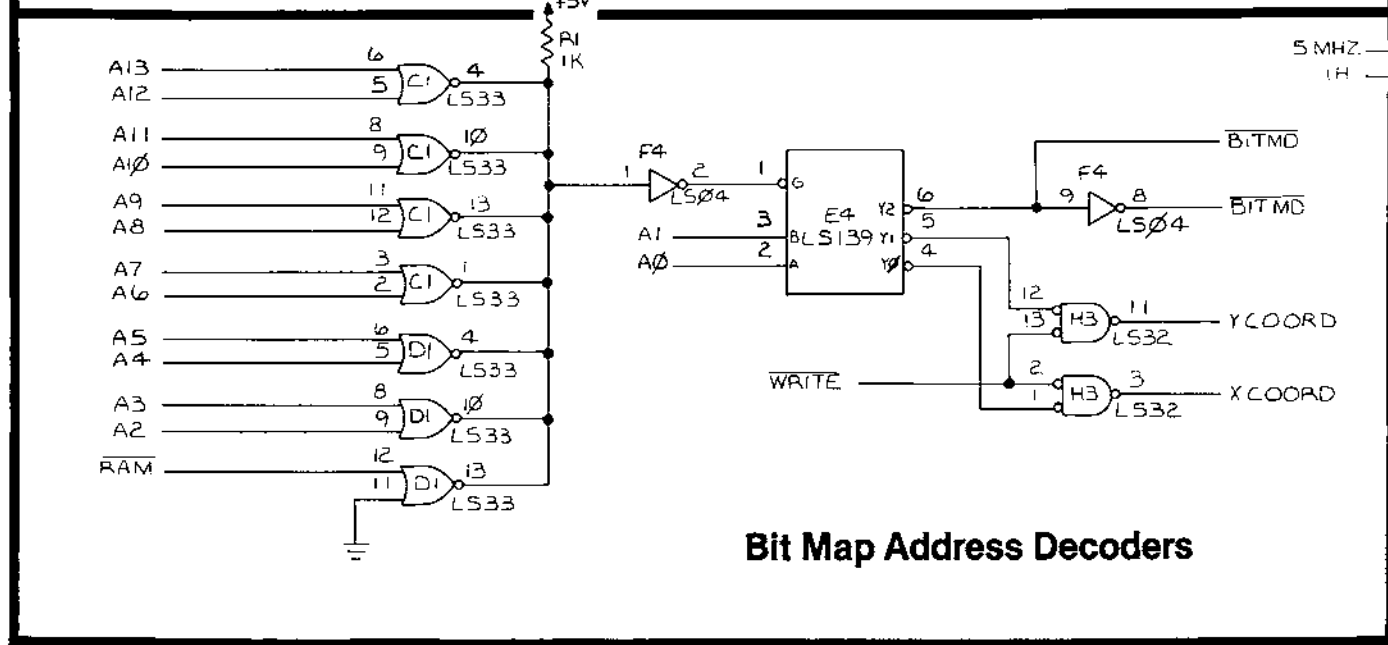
+5V
R1
1K

5 MHZ.
1H

A13
A12
6
5
C1
4
LS33

A11
A1Ø
8
9
C1
1Ø
LS33

A9
A8
11
12
C1
13
LS33

A7
A6
3
2
C1
1
LS33

A5
A4
6
5
D1
4
LS33

A3
A2
8
9
D1
1Ø
LS33

$\overline{RAM}$
12
11
D1
13
LS33

F4
1
2
LS Ø4
1
G
E4
LS139
3
A1
2
AØ
B
A
Y2
Y1
YØ
6
5
4

$\overline{BITMD}$
F4
9
8
LSØ4
$\overline{BITMD}$

12
13
H3
11
LS32
YCOORD

$\overline{WRITE}$
2
1
H3
3
LS32
XCOORD

Bit Map Address Decoders